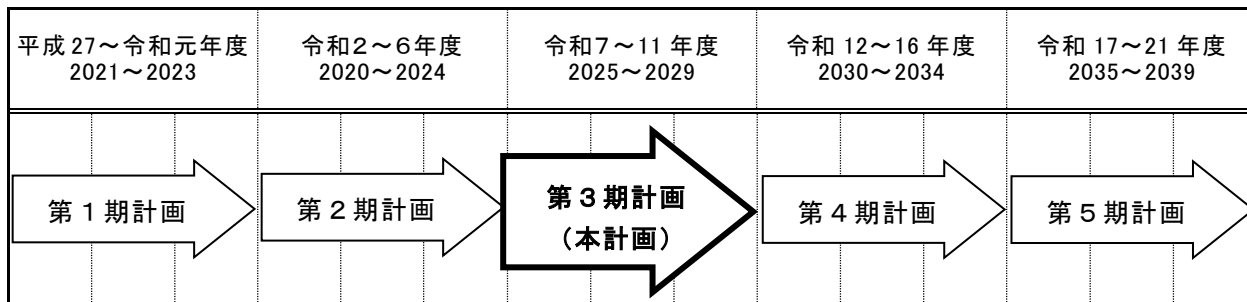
| 平成 27～令和元年度 2021～2023 | 令和2～6年度 2020～2024 | 令和7～11 年度 2025～2029 | 令和 12～16 年度 2030～2034 | 令和 17～21 年度 2035～2039 |
|---|---|---|---|---|
| 第１期計画 | 第２期計画 | 第３期計画 （本計画） | 第４期計画 | 第５期計画 |